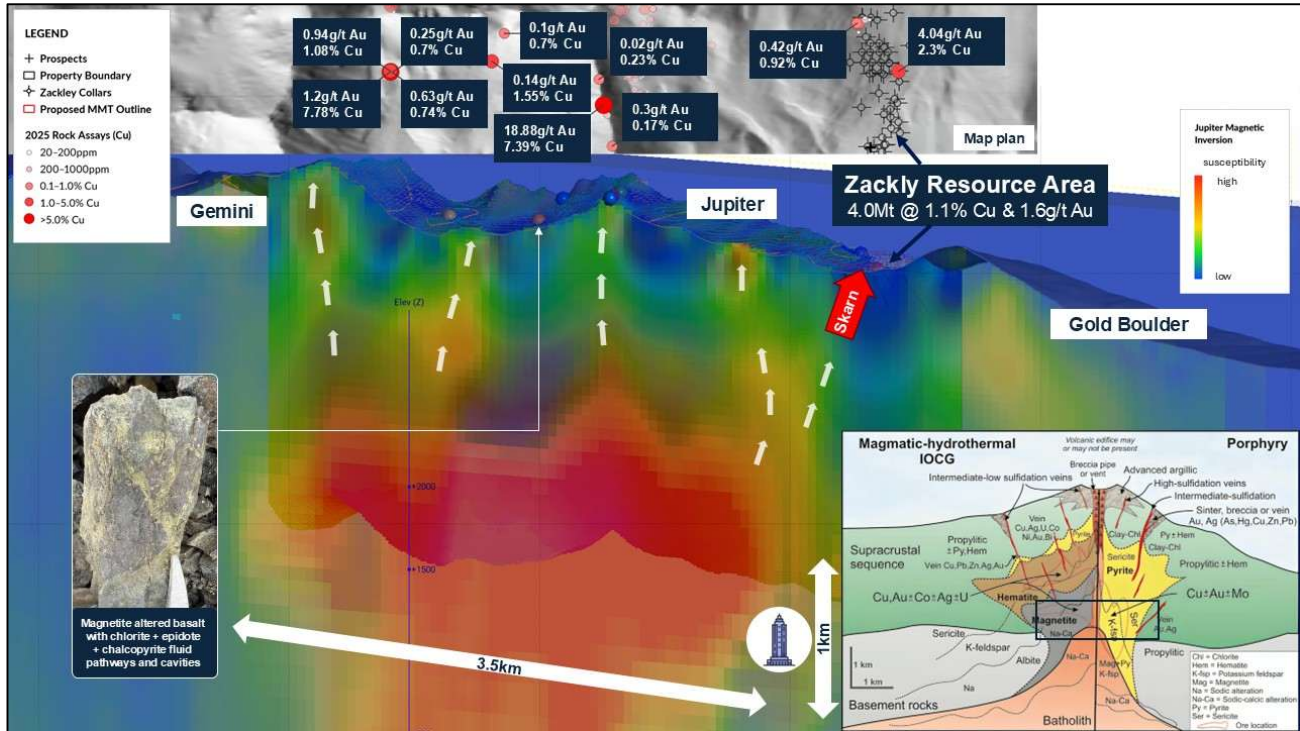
LEGEND
+ Prospects
Property Boundary
Zackley Collars
Proposed MMT Outline
2025 Rock Assays (Cu)
20–200ppm
200–1000ppm
0.1–1.0% Cu
1.0–5.0% Cu
>5.0% Cu

0.94g/t Au
1.08% Cu

0.25g/t Au
0.7% Cu

0.1g/t Au
0.7% Cu

0.02g/t Au
0.23% Cu

0.42g/t Au
0.92% Cu

4.04g/t Au
2.3% Cu

1.2g/t Au
7.78% Cu

0.63g/t Au
0.74% Cu

0.14g/t Au
1.55% Cu

0.3g/t Au
0.17% Cu

18.88g/t Au
7.39% Cu

Map plan

Jupiter Magnetic Inversion
susceptibility
high
low

Zackly Resource Area
4.0Mt @ 1.1% Cu & 1.6g/t Au

Gemini

Jupiter

Skarn

Gold Boulder

Elev (Z)

2000

1500

Magnetite altered basalt with chlorite + epidote + chalcopyrite fluid pathways and cavities

3.5km

1km

Magmatic-hydrothermal IOCG

Porphyry

Volcanic edifice may or may not be present
Breccia pipe or vent
Advanced argillic
Intermediate-low sulfidation veins
High-sulfidation veins
Intermediate-sulfidation
Sinter, breccia or vein Au, Ag (As,Hg,Cu,Zn,Pb)
Vein Cu,Ag,U,Co Ni,Au,Bi
Propylitic ± Py,Hem
Sericite
Clay-Chl
Py ± Hem
Clay-Chl
Supracrustal sequence
Vein Cu,Pb,Zn,Ag,Au
Pyrite
Propylitic ± Hem
Cu,Au±Co±Ag±U
Hematite
Cu±Au±Mo
Magnetite
Na-Ca
K-fsp
Ser
Vein ±Ag
Sericite
K-feldspar
Albite
Na-Ca
Mag±Py K-fsp
Propylitic
Na
1 km
1 km
Basement rocks
Batholith
Na-Ca
Chl = Chlorite
Hem = Hematite
K-fsp = Potassium feldspar
Mag = Magnetite
Na = Sodic alteration
Na-Ca = Sodic-calcic alteration
Py = Pyrite
Ser = Sericite
Ore location